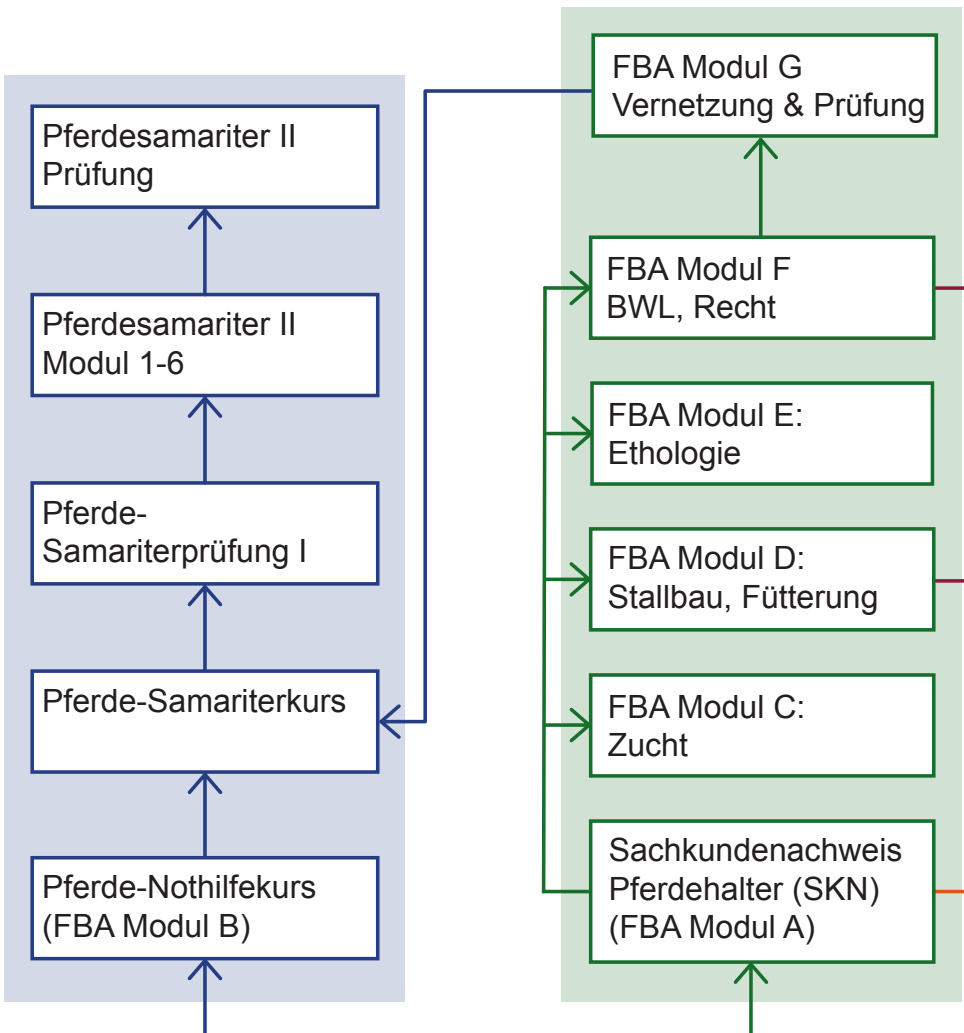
Pferdesamariter II
Prüfung

Pferdesamariter II
Modul 1-6

Pferde-
Samariterprüfung I

Pferde-Samariterkurs

Pferde-Nothilfekurs
(FBA Modul B)

FBA Modul G
Vernetzung & Prüfung

FBA Modul F
BWL, Recht

FBA Modul E:
Ethologie

FBA Modul D:
Stallbau, Fütterung

FBA Modul C:
Zucht

Sachkundenachweis
Pferdehalter (SKN)
(FBA Modul A)